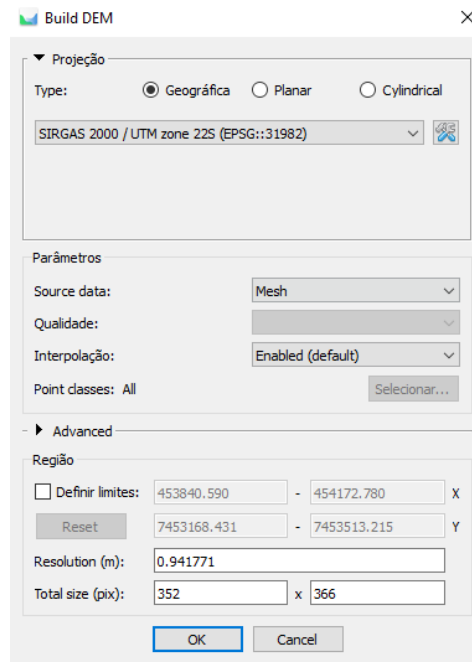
Build DEM

Projeção

Type: Geográfica Planar Cylindrical

SIRGAS 2000 / UTM zone 22S (EPSG::31982)

Parâmetros

Source data: Mesh

Qualidade:

Interpolação: Enabled (default)

Point classes: All Selecionar...

Advanced

Região

Definir limites: 453840.590 - 454172.780 X

Reset 7453168.431 - 7453513.215 Y

Resolution (m): 0.941771

Total size (pix): 352 x 366

OK Cancel